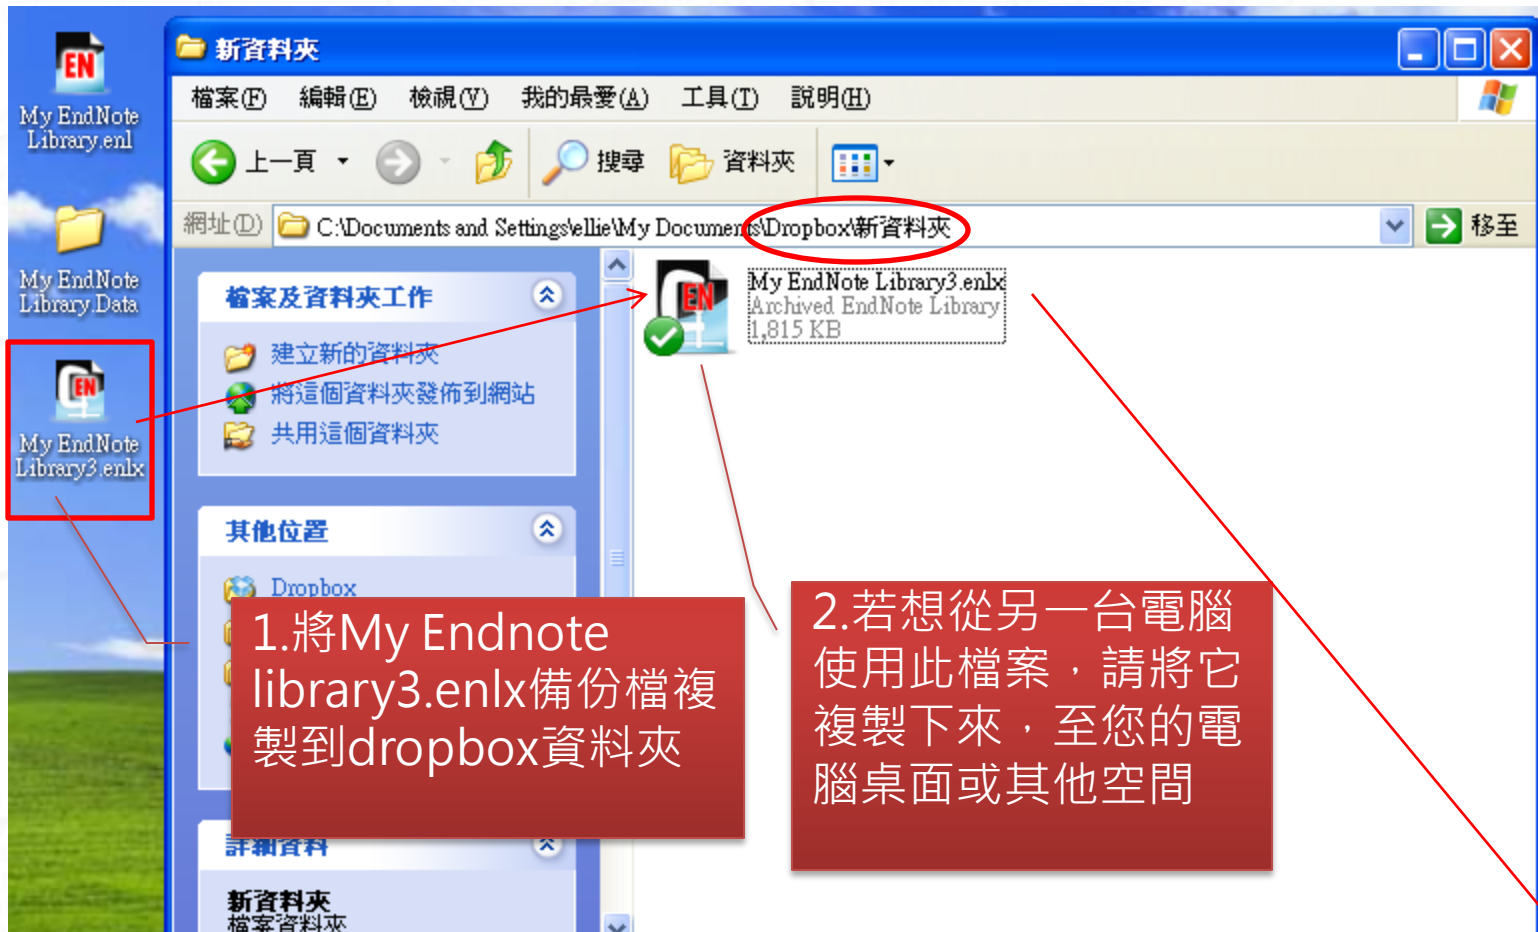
My EndNote Library.enl

My EndNote Library.Data

My EndNote Library3.enlx

新資料夾

檔案(F) 編輯(E) 檢視(V) 我的最愛(A) 工具(T) 說明(H)

上一頁 搜尋 資料夾

網址(D) C:\Documents and Settings\ellie\My Documents\Dropbox\新資料夾 移至

檔案及資料夾工作

建立新的資料夾

將這個資料夾發佈到網站

共用這個資料夾

其他位置

Dropbox

詳細資料

新資料夾
檔案資料夾

My EndNote Library3.enlx
Archived EndNote Library
1,815 KB

1.將My Endnote library3.enlx備份檔複製到dropbox資料夾

2.若想從另一台電腦使用此檔案，請將它複製下來，至您的電腦桌面或其他空間